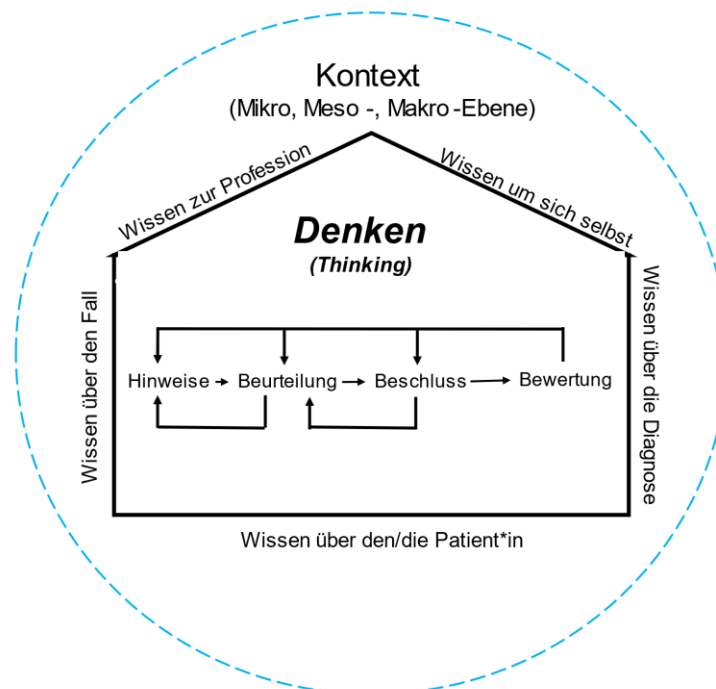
Kontext
(Mikro, Meso -, Makro -Ebene)

Wissen zur Profession

Wissen um sich selbst

Denken
(Thinking)

Wissen über den Fall

Wissen über die Diagnose

Hinweise → Beurteilung → Beschluss → Bewertung

Wissen über den/die Patient*in